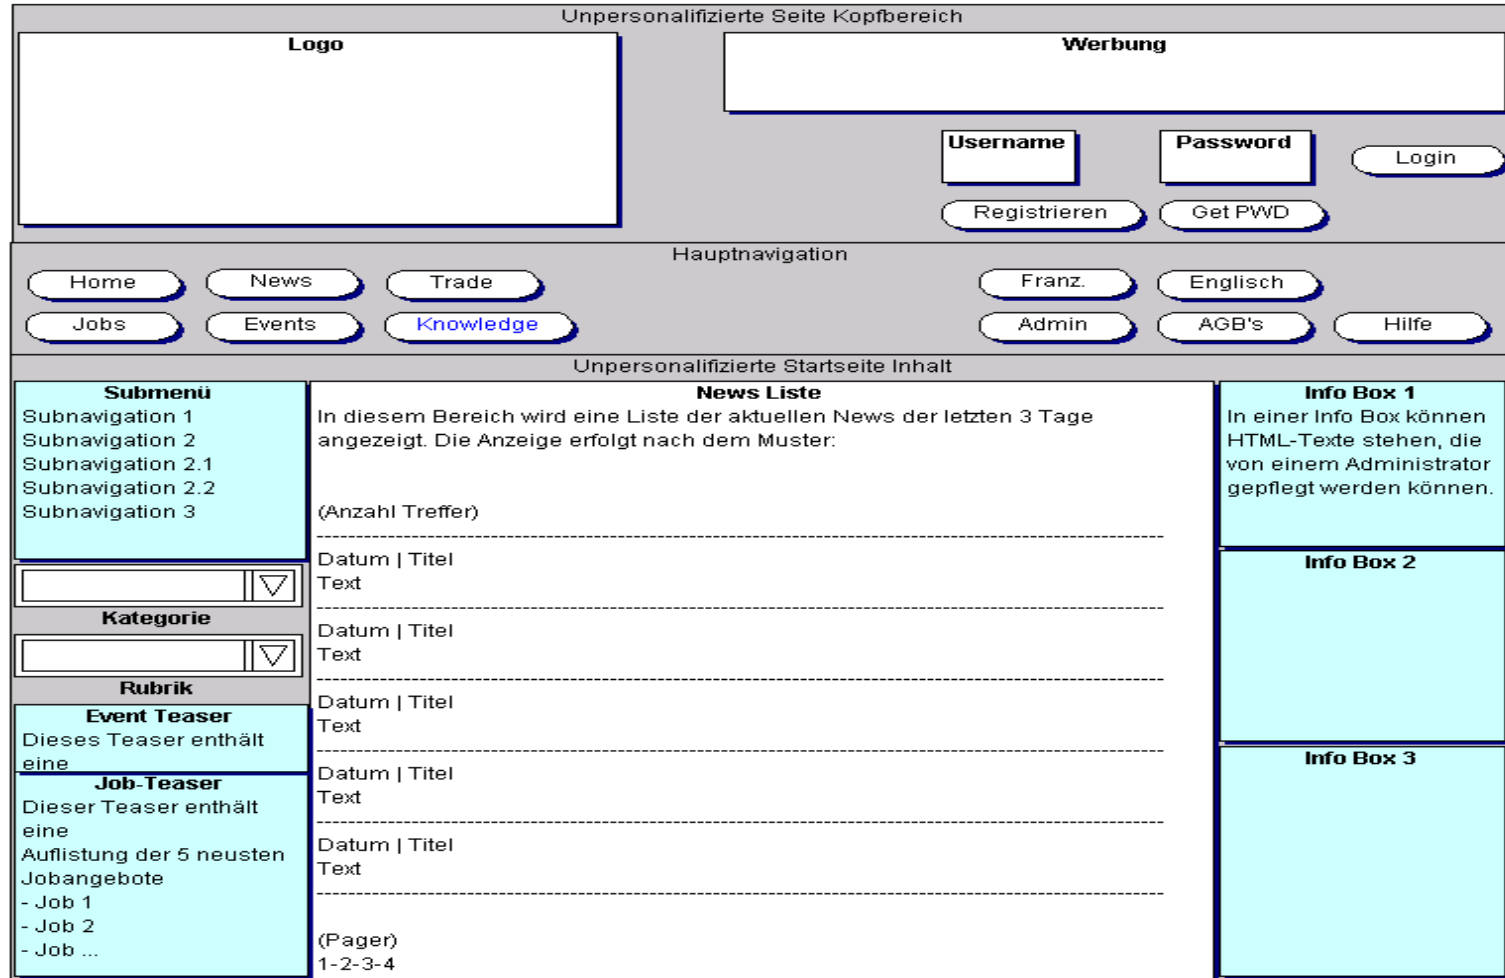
Unpersonalifizierte Seite Kopfbereich

Logo

Werbung

Username

Password

Login

Registrieren

Get PWD

Hauptnavigation

Home

News

Trade

Franz.

Englisch

Jobs

Events

Knowledge

Admin

AGB's

Hilfe

Unpersonalifizierte Startseite Inhalt

Submenü
Subnavigation 1
Subnavigation 2
Subnavigation 2.1
Subnavigation 2.2
Subnavigation 3

Kategorie

Rubrik

Event Teaser
Dieses Teaser enthält eine

Job-Teaser
Dieser Teaser enthält eine
Auflistung der 5 neusten Jobangebote
- Job 1
- Job 2
- Job ...

News Liste
In diesem Bereich wird eine Liste der aktuellen News der letzten 3 Tage angezeigt. Die Anzeige erfolgt nach dem Muster:

(Anzahl Treffer)

Datum | Titel
Text

Datum | Titel
Text

Datum | Titel
Text

Datum | Titel
Text

Datum | Titel
Text

(Pager)
1-2-3-4

Info Box 1
In einer Info Box können HTML-Texte stehen, die von einem Administrator gepflegt werden können.

Info Box 2

Info Box 3